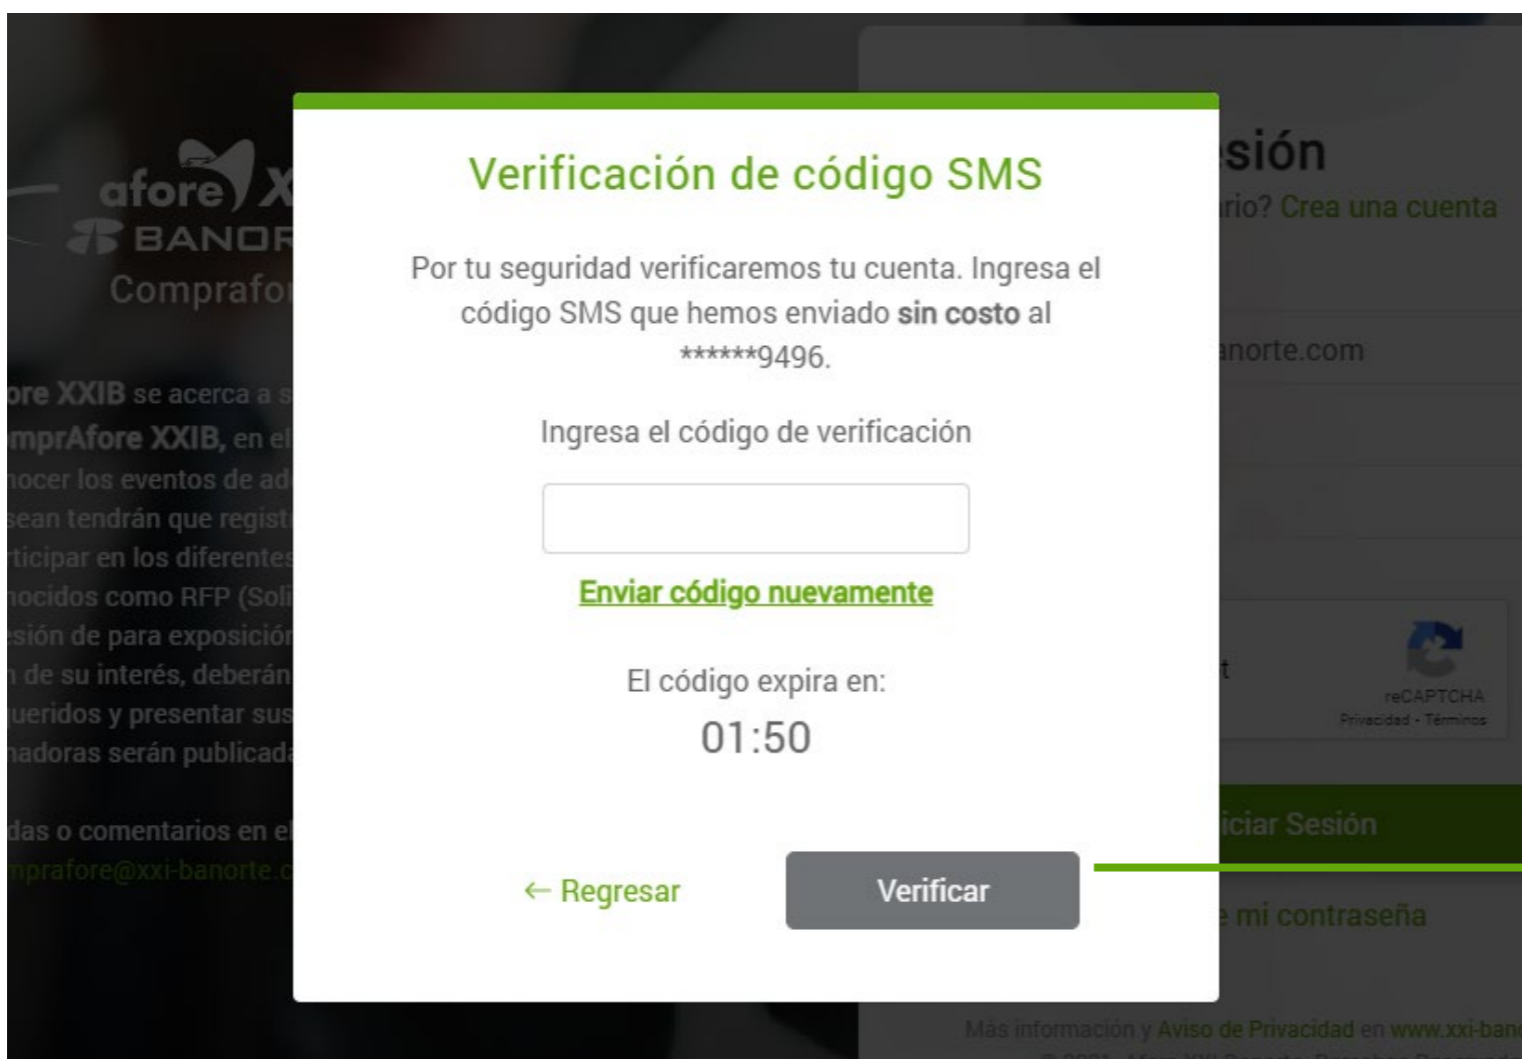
afore XX
BANOR
Comprafor

ore XXIB se acerca a s
mprAfore XXIB, en el
nocer los eventos de ad
sean tendrán que regist
ticipar en los diferentes
nocidos como RFP (Soli
sión de para exposición
de su interés, deberán
ueridos y presentar sus
nadoras serán publicada

das o comentarios en el
nprafore@xxi-banorte.c

sión
rio? Crea una cuenta

anorte.com

reCAPTCHA
Privacidad - Términos

iciar Sesión

e mi contraseña

Más información y Aviso de Privacidad en www.xxi-banc

Verificación de código SMS

Por tu seguridad verificaremos tu cuenta. Ingresa el código SMS que hemos enviado **sin costo** al ******9496.

Ingresa el código de verificación

Enviar código nuevamente

El código expira en:
01:50

← Regresar

Verificar